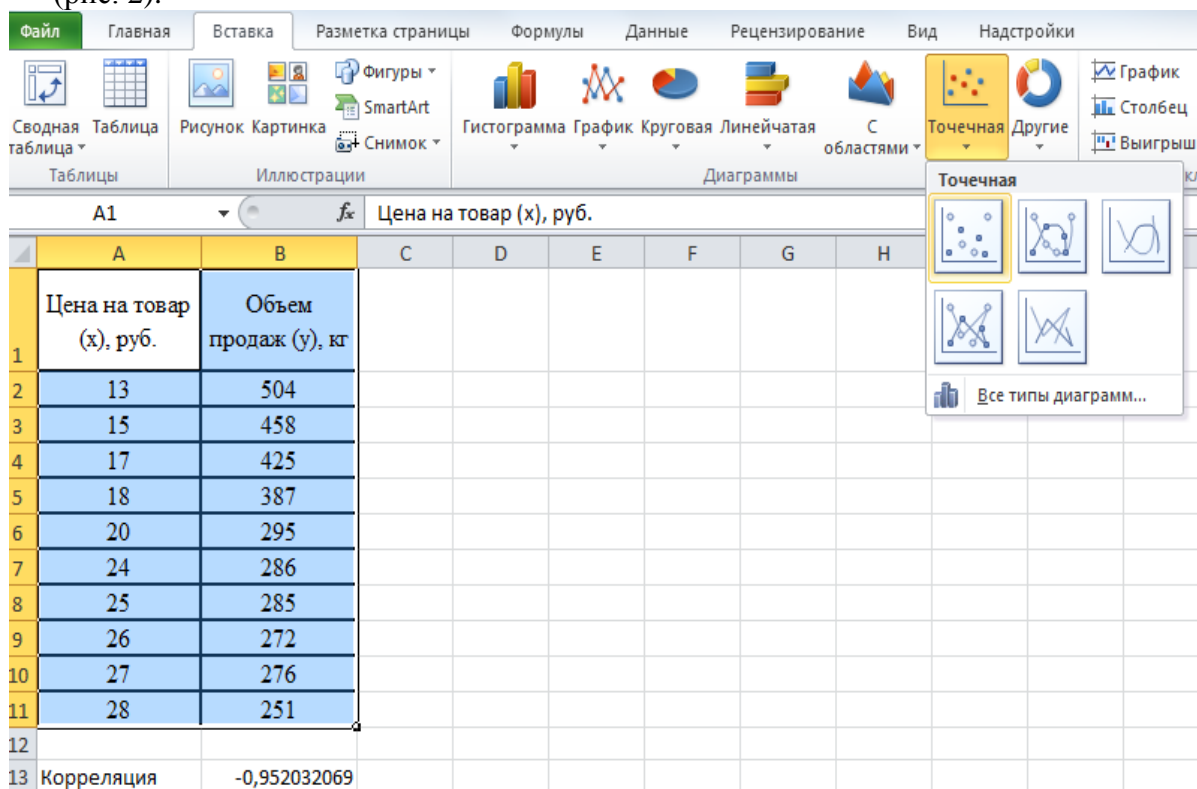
(рис. 2).

Файл Главная Вставка Разметка страницы Формулы Данные Рецензирование Вид Надстройки

Сводная таблица Таблица Рисунок Картинка Фигуры SmartArt Снимок Гистограмма График Круговая Линейчатая С областями Точечная Другие График Столбец Выигрыш

Таблицы Иллюстрации Диаграммы

A1 $f_x$ Цена на товар (x), руб.

Точечная

Все типы диаграмм...

| | A | B | C | D | E | F | G | H |
|---|---|---|---|---|---|---|---|---|
| 1 | Цена на товар (x), руб. | Объем продаж (y), кг | | | | | | |
| 2 | 13 | 504 | | | | | | |
| 3 | 15 | 458 | | | | | | |
| 4 | 17 | 425 | | | | | | |
| 5 | 18 | 387 | | | | | | |
| 6 | 20 | 295 | | | | | | |
| 7 | 24 | 286 | | | | | | |
| 8 | 25 | 285 | | | | | | |
| 9 | 26 | 272 | | | | | | |
| 10 | 27 | 276 | | | | | | |
| 11 | 28 | 251 | | | | | | |
| 12 | | | | | | | | |
| 13 | Корреляция | -0,952032069 | | | | | | |